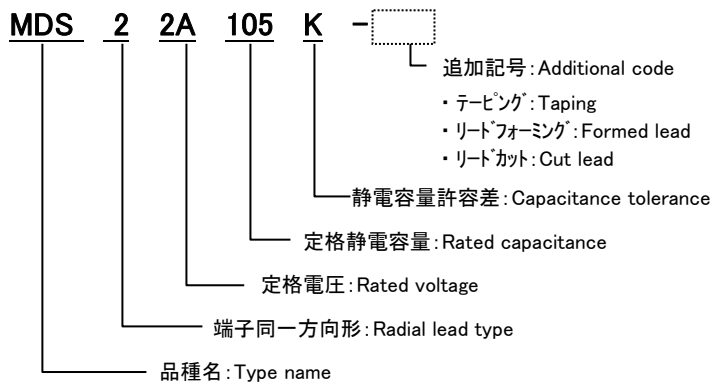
MDS 2 2A 105 K -

追加記号：Additional code

・テーピング：Taping
・リードフォーミング：Formed lead
・リードカット：Cut lead

静電容量許容差：Capacitance tolerance

定格静電容量：Rated capacitance

定格電圧：Rated voltage

端子同一方向形：Radial lead type

品種名：Type name